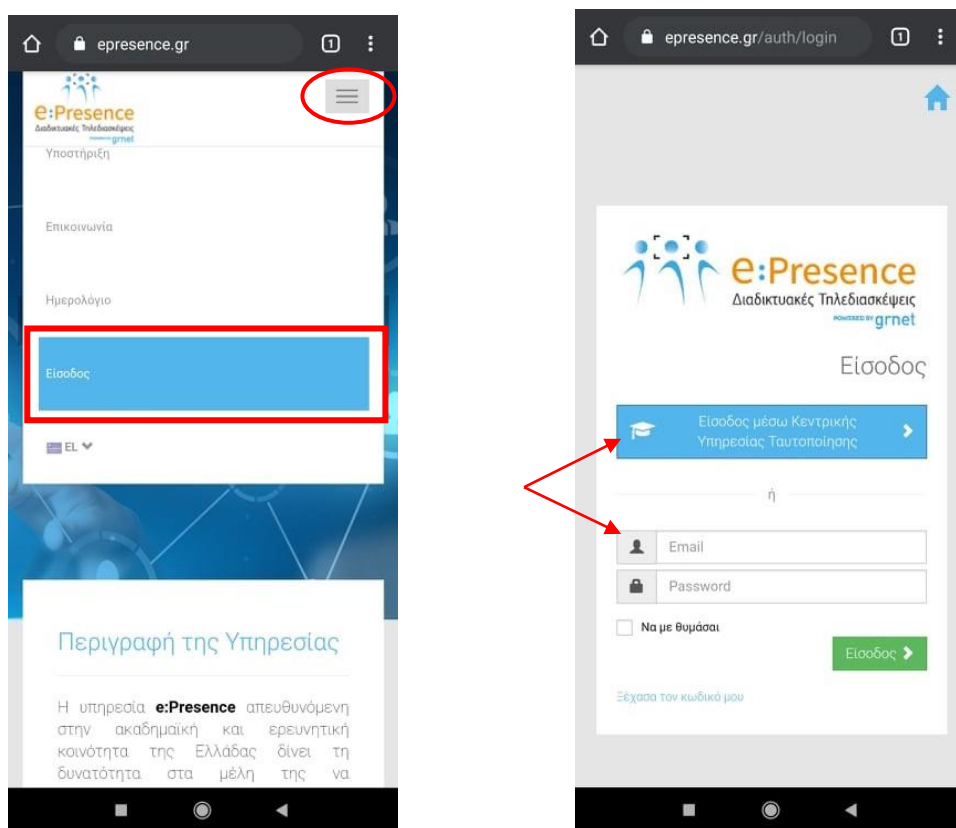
epresence.gr

1

e:Presence
Διαδικτυακές Τηλεδιασκέψεις
POWERED BY grnet

Υποστήριξη

Επικοινωνία

Ημερολόγιο

Είσοδος

EL

Περιγραφή της Υπηρεσίας

Η υπηρεσία **e:Presence** απευθυνόμενη στην ακαδημαϊκή και ερευνητική κοινότητα της Ελλάδας δίνει τη δυνατότητα στα μέλη της να

epresence.gr/auth/login

1

e:Presence
Διαδικτυακές Τηλεδιασκέψεις
POWERED BY grnet

Είσοδος

Είσοδος μέσω Κεντρικής Υπηρεσίας Ταυτοποίησης

ή

Email

Password

Να με θυμάσαι

Είσοδος

Ξέχασα τον κωδικό μου